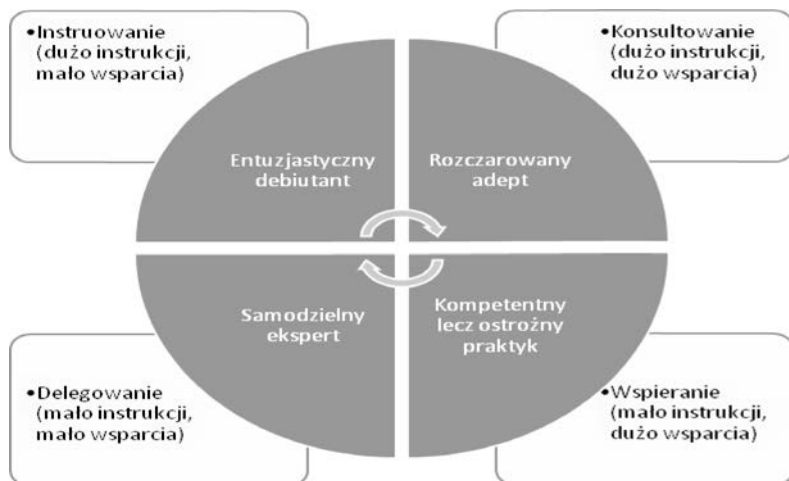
•Instruowanie (dużo instrukcji, mało wsparcia)

•Konsultowanie (dużo instrukcji, dużo wsparcia)

Entuzjastyczny debiutant

Rozczarowany adept

Samodzielny ekspert

Kompetentny lecz ostrożny praktyk

•Delegowanie (mało instrukcji, mało wsparcia)

•Wspieranie (mało instrukcji, dużo wsparcia)